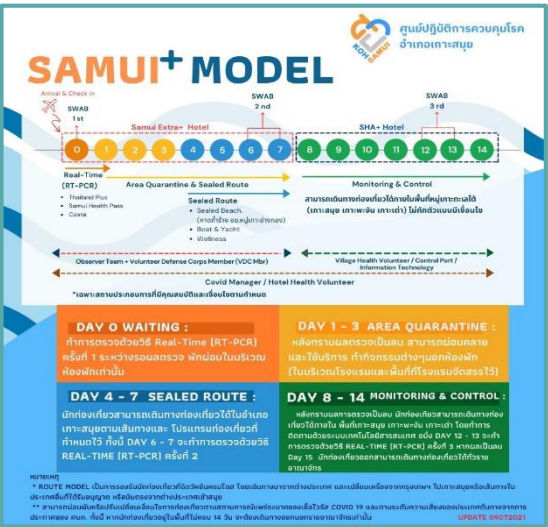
ศูนย์ปฏิบัติการควบคุมโรค
อำเภอเกาะสมุย

KOH SAMUI

SAMUI+ MODEL

Arrival & Check in

SWAB 1st

SWAB 2nd

SWAB 3rd

Samui Extra+ Hotel

SHA+ Hotel

0 1 2 3 4 5 6 7 8 9 10 11 12 13 14

Real-Time (RT-PCR)
- Thailand Plus
- Samui Health Pass
- Coste

Area Quarantine & Sealed Route

Sealed Route
- Sealed Beach (หาดที่ว่าง ของหมู่เกาะอ่างทอง)
- Boat & Yacht
- Wellness

Monitoring & Control

สามารถเดินทางท่องเที่ยวได้ภายในพื้นที่หมู่เกาะเกาะได้ (เกาะสมุย เกาะพะงัน เกาะเต่า) ไม่กักตัวแบบมีเงื่อนไข

Observer Team + Volunteer Defense Corps Member (VDC Mbr)

Village Health Volunteer / Control Port / Information Technology

Covid Manager / Hotel Health Volunteer

*เฉพาะสถานประกอบการที่มีคุณสมบัติและเงื่อนไขตามกำหนด

DAY 0 WAITING :
ทำการตรวจด้วยวิธี Real-Time (RT-PCR) ครั้งที่ 1 ระหว่างรอผลตรวจ พักอยู่ในบริเวณห้องพักเท่านั้น

DAY 1 - 3 AREA QUARANTINE :
หลังทราบผลตรวจเป็นลบ สามารถผ่อนคลายและใช้บริการ ทำกิจกรรมต่างๆนอกห้องพัก (ในบริเวณโรงแรมและพื้นที่ที่โรงแรมจัดสรรไว้)

DAY 4 - 7 SEALED ROUTE :
นักท่องเที่ยวสามารถเดินทางท่องเที่ยวได้ในอำเภอเกาะสมุยตามเส้นทางและ โปรแกรมท่องเที่ยวที่กำหนดไว้ ทั้งนี้ DAY 6 - 7 จะทำการตรวจด้วยวิธี REAL-TIME (RT-PCR) ครั้งที่ 2

DAY 8 - 14 MONITORING & CONTROL :
หลังทราบผลการตรวจเป็นลบ นักท่องเที่ยวสามารถเดินทางท่องเที่ยวได้ภายใน พื้นที่เกาะสมุย เกาะพะงัน เกาะเต่า โดยทำการติดตามด้วยระบบเทคโนโลยีสารสนเทศ อนึ่ง DAY 12 - 13 จะทำการตรวจด้วยวิธี REAL-TIME (RT-PCR) ครั้งที่ 3 หากผลเป็นลบ Day 15 นักท่องเที่ยวออกสามารถเดินทางท่องเที่ยวได้ทั่วราชอาณาจักร

หมายเหตุ
* ROUTE MODEL เป็นการออกแบบนักท่องเที่ยวที่ฉีดวัคซีนครบโดส โดยเดินทางมาจากต่างประเทศ และเปลี่ยนเครื่องจากกรุงเทพฯ ไปเกาะสมุยหรือเดินทางไปประเทศอื่นที่ได้รับอนุญาต หรือเดินทางจากต่างประเทศเข้าสมุย
** สามารถปรับเปลี่ยนเงื่อนไขและโปรแกรมได้ตามสถานการณ์แพร่ระบาดของเชื้อไวรัส COVID 19 และตามระดับความเสี่ยงของประเทศต้นทางการเดินทาง ตามมาตรการของ ศบค. ทั้งนี้ หากนักท่องเที่ยวอยู่ในพื้นที่ไม่ครบ 14 วัน จะต้องเดินทางออกนอกราชอาณาจักรเท่านั้น

UPDATE 09072021